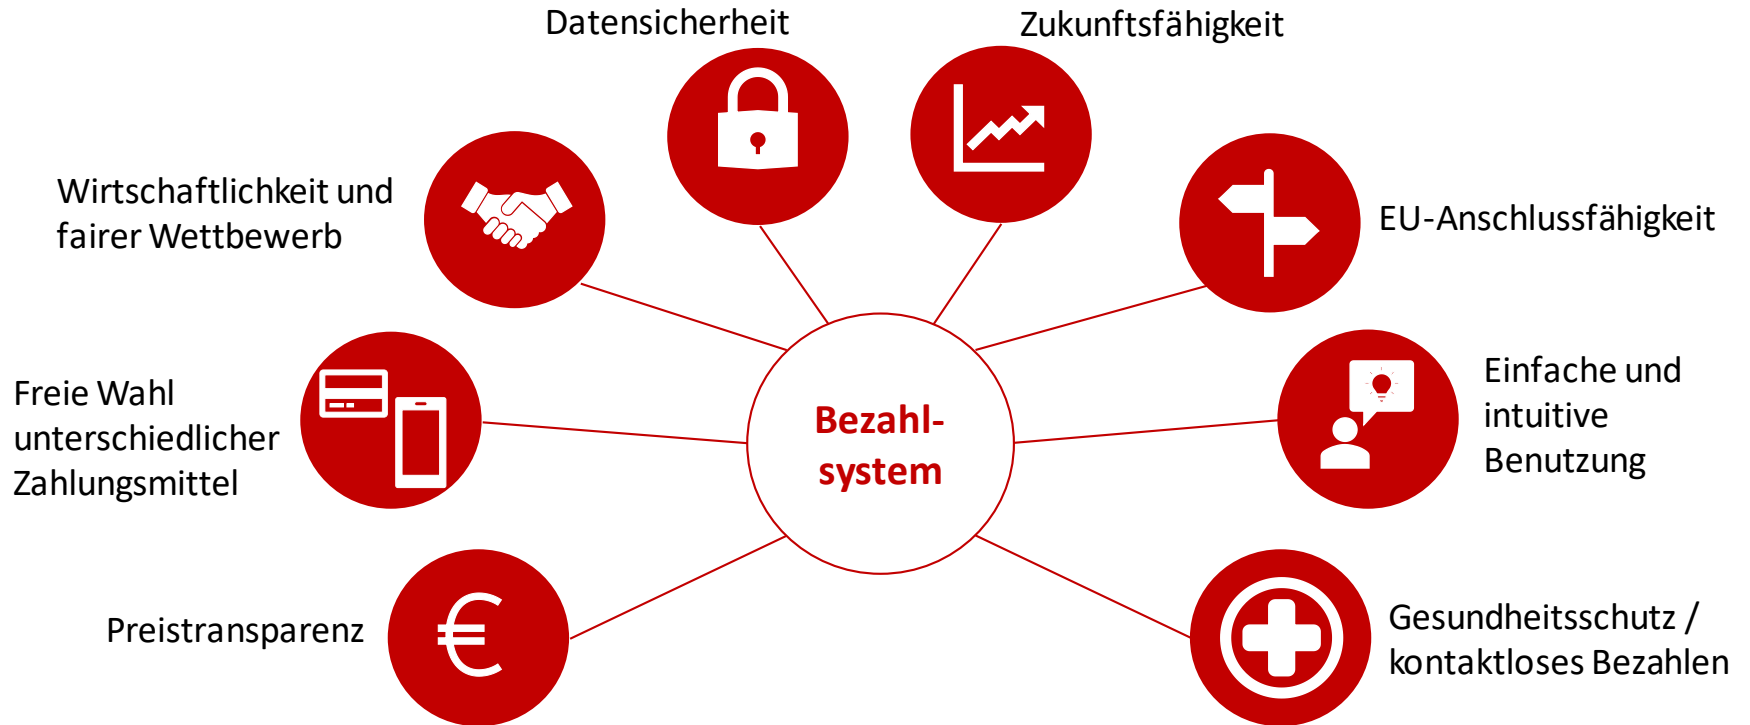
Datensicherheit

Zukunftsfähigkeit

Wirtschaftlichkeit und fairer Wettbewerb

EU-Anschlussfähigkeit

Freie Wahl unterschiedlicher Zahlungsmittel

Bezahl-system

Einfache und intuitive Benutzung

Preistransparenz

€

Gesundheitsschutz / kontaktloses Bezahlen